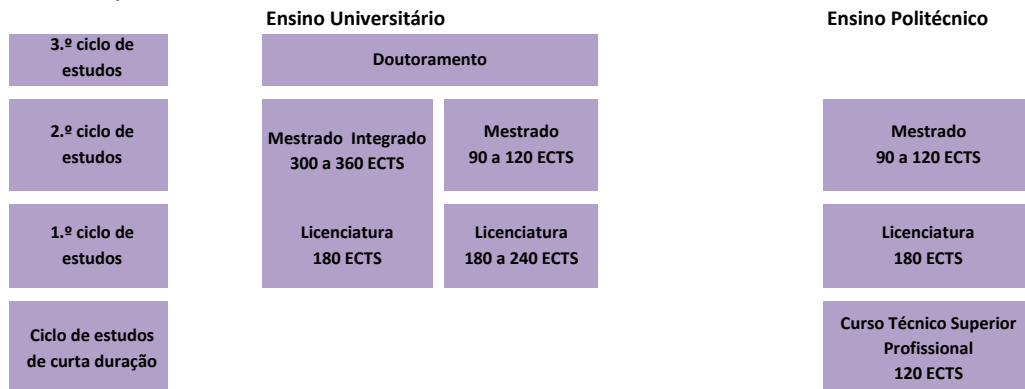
Ensino Universitário

Ensino Politécnico

3.º ciclo de estudos

Doutoramento

2.º ciclo de estudos

Mestrado Integrado 300 a 360 ECTS

Mestrado 90 a 120 ECTS

Mestrado 90 a 120 ECTS

1.º ciclo de estudos

Licenciatura 180 ECTS

Licenciatura 180 a 240 ECTS

Licenciatura 180 ECTS

Ciclo de estudos de curta duração

Curso Técnico Superior Profissional 120 ECTS